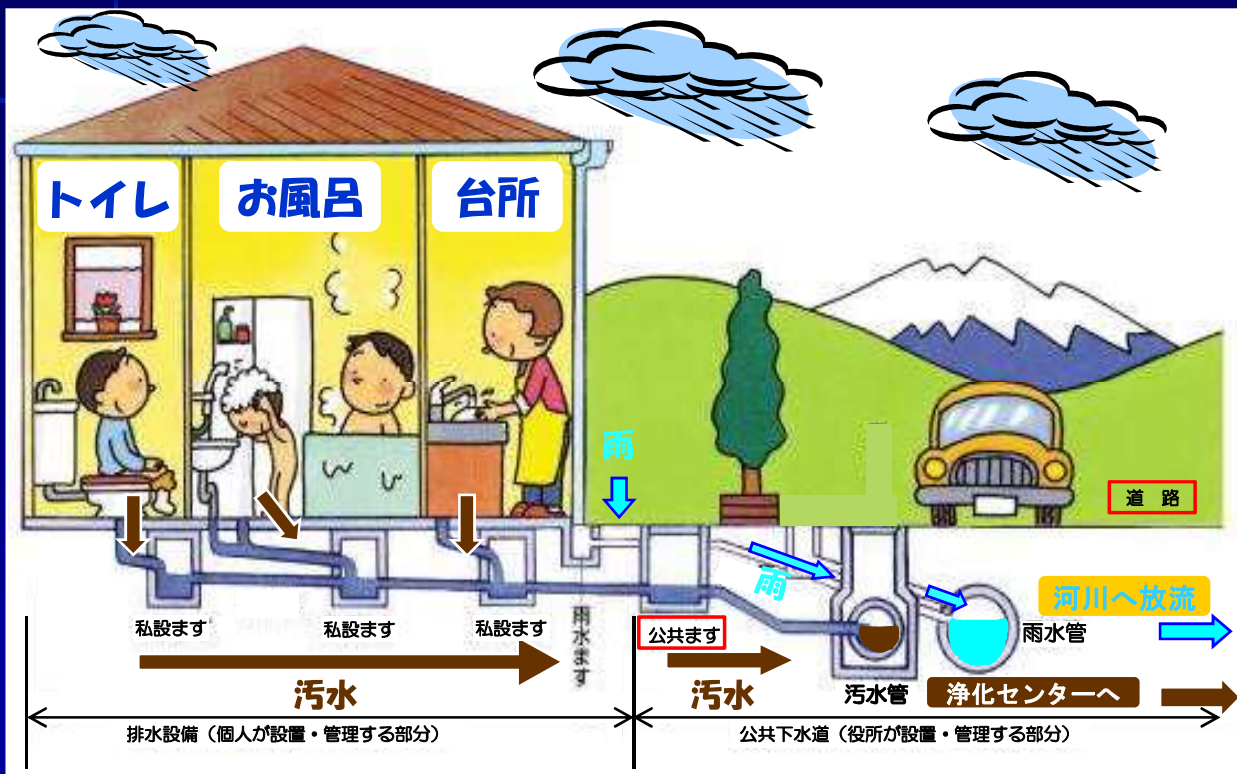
トイレ

お風呂

台所

雨

道 路

雨

河川へ放流

私設ます

私設ます

私設ます

雨水ます

公共ます

雨水管

汚水

汚水

汚水管

浄化センターへ

排水設備（個人が設置・管理する部分）

公共下水道（役所が設置・管理する部分）